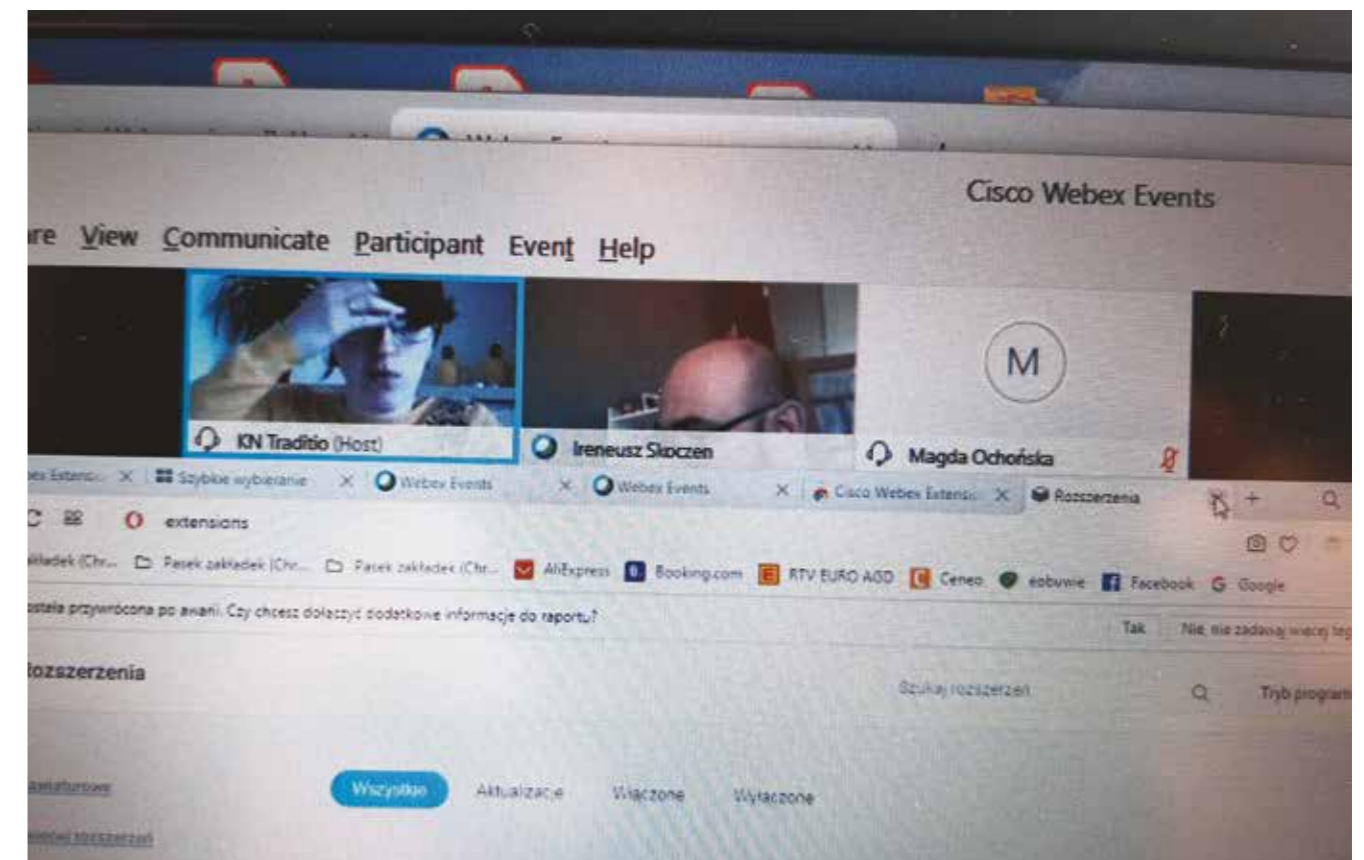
Cisco Webex Events

re View Communicate Participant Event Help

M

KN Traditio (Host)

Ireneusz Skoczen

Magda Ochońska

ex Extensi... × Szybkie wybieranie × Webex Events × Webex Events × Cisco Webex Extensi × Rozszerzenia × +

extensions

kładek (Chr... Pasek zakładek (Chr... Pasek zakładek (Chr... AliExpress Booking.com RTV EURO AGD Ceneo eobuwie Facebook Google

ostała przywrócona po awarii. Czy chcesz dołączyć dodatkowe informacje do raportu?

Tak Nie, nie zadawaj więcej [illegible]

Rozszerzenia

Szukaj rozszerzeń

Tryb program

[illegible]

Wszystko Aktualizacje Włączone Wyłączone

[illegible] rozszerzeń